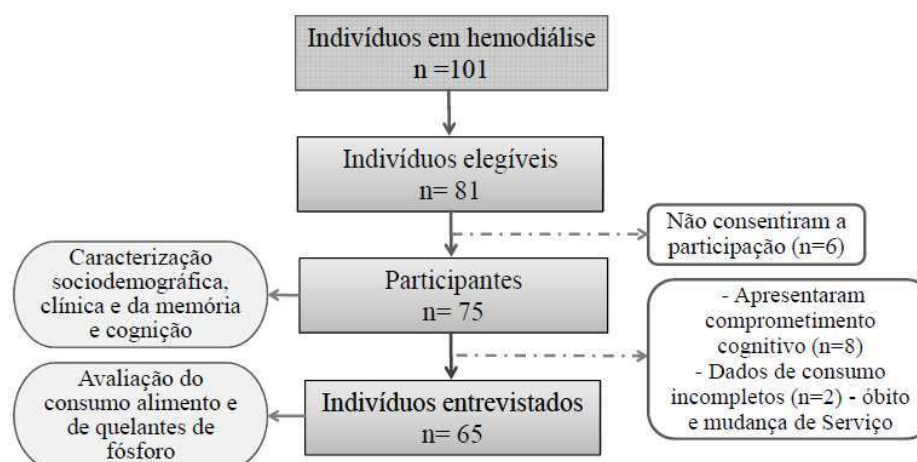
Indivíduos em hemodiálise
n =101

Indivíduos elegíveis
n= 81

Não consentiram a participação (n=6)

Caracterização sociodemográfica, clínica e da memória e cognição

Participantes
n= 75

- Apresentaram comprometimento cognitivo (n=8)
- Dados de consumo incompletos (n=2) - óbito e mudança de Serviço

Avaliação do consumo alimento e de quelantes de fósforo

Indivíduos entrevistados
n= 65